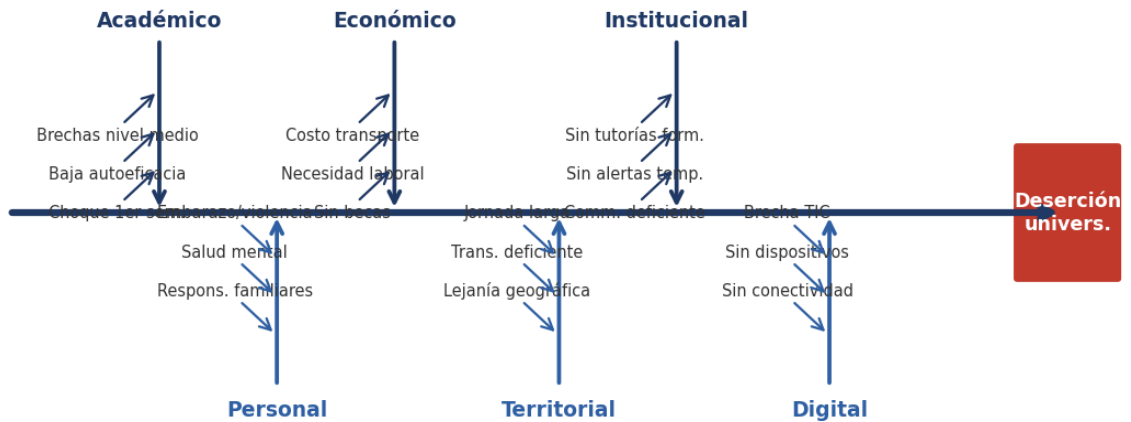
Académico

Económico

Institucional

Brechas nivel medio

Baja autoeficacia

Choque 1er sem.

Costo transporte

Necesidad laboral

Sin becas

Sin tutorías form.

Sin alertas temp.

Comm. deficiente

Deserción univers.

Embarazo/violencia

Salud mental

Respons. familiares

Jornada larga

Trans. deficiente

Lejanía geográfica

Brecha TIC

Sin dispositivos

Sin conectividad

Personal

Territorial

Digital